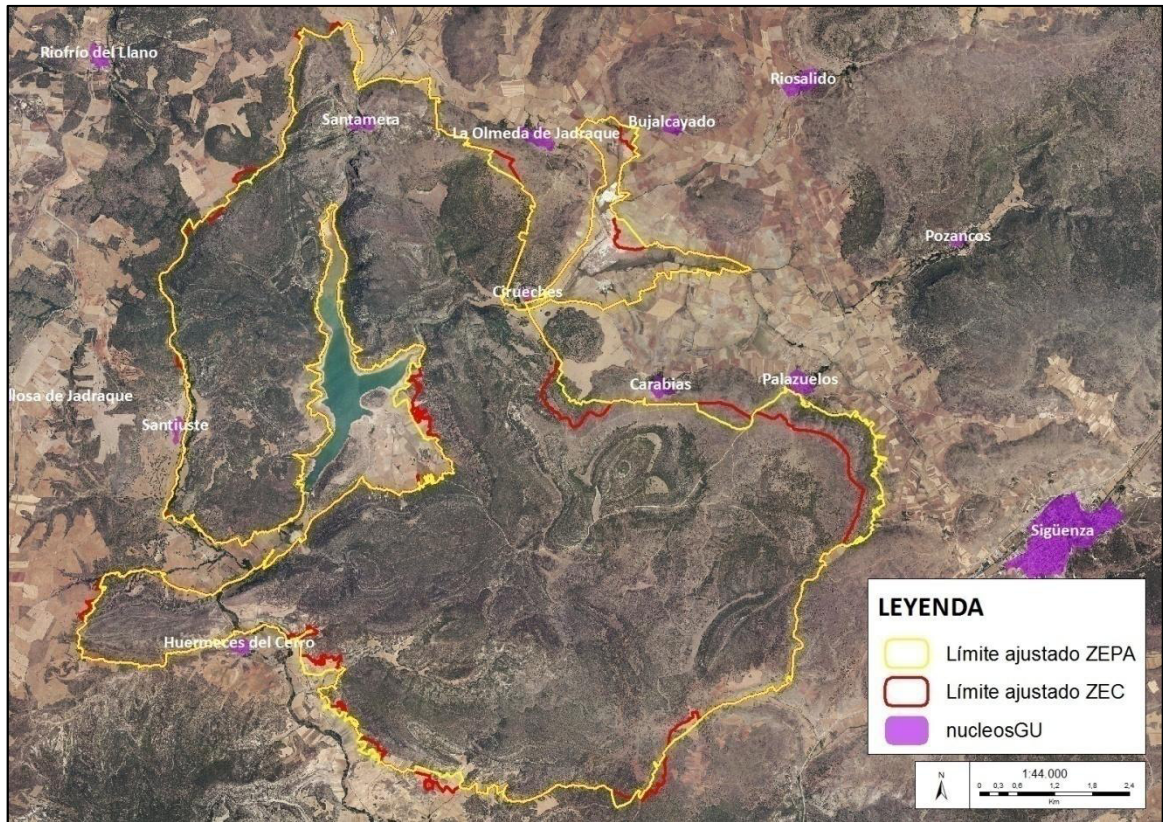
Riofrío del Llano

Santamera

La Olmeda de Jadraque

Bujalcayado

Riosalido

Pozancos

Cirueches

Carabias

Palazuelos

llosa de Jadraque

Santiuste

Sigüenza

Huermeces del Cerro

LEYENDA

Límite ajustado ZEPA

Límite ajustado ZEC

nucleosGU

N

1:44.000

0 0,3 0,6 1,2 1,8 2,4
Km